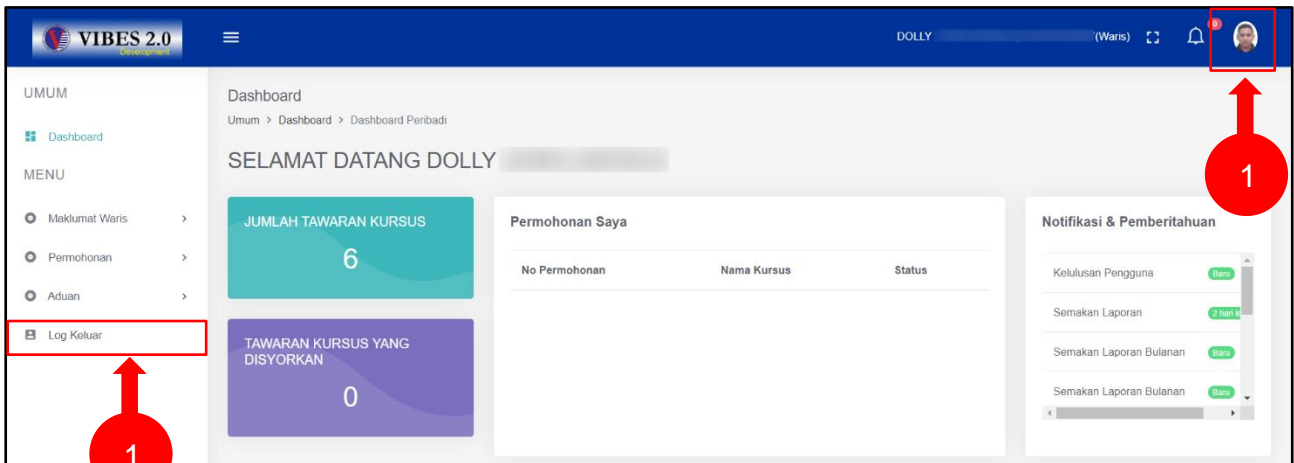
VIBES 2.0
Development

DOLLY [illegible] (Waris)

0

UMUM

Dashboard

MENU

Maklumat Waris

Permohonan

Aduan

Log Keluar

Dashboard

Umum > Dashboard > Dashboard Peribadi

SELAMAT DATANG DOLLY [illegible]

JUMLAH TAWARAN KURSUS

6

TAWARAN KURSUS YANG DISYORKAN

0

Permohonan Saya

| No Permohonan | Nama Kursus | Status |
|---|---|---|

Notifikasi & Pemberitahuan

Kelulusan Pengguna Baru

Semakan Laporan 2 hari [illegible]

Semakan Laporan Bulanan Baru

Semakan Laporan Bulanan Baru

1

1